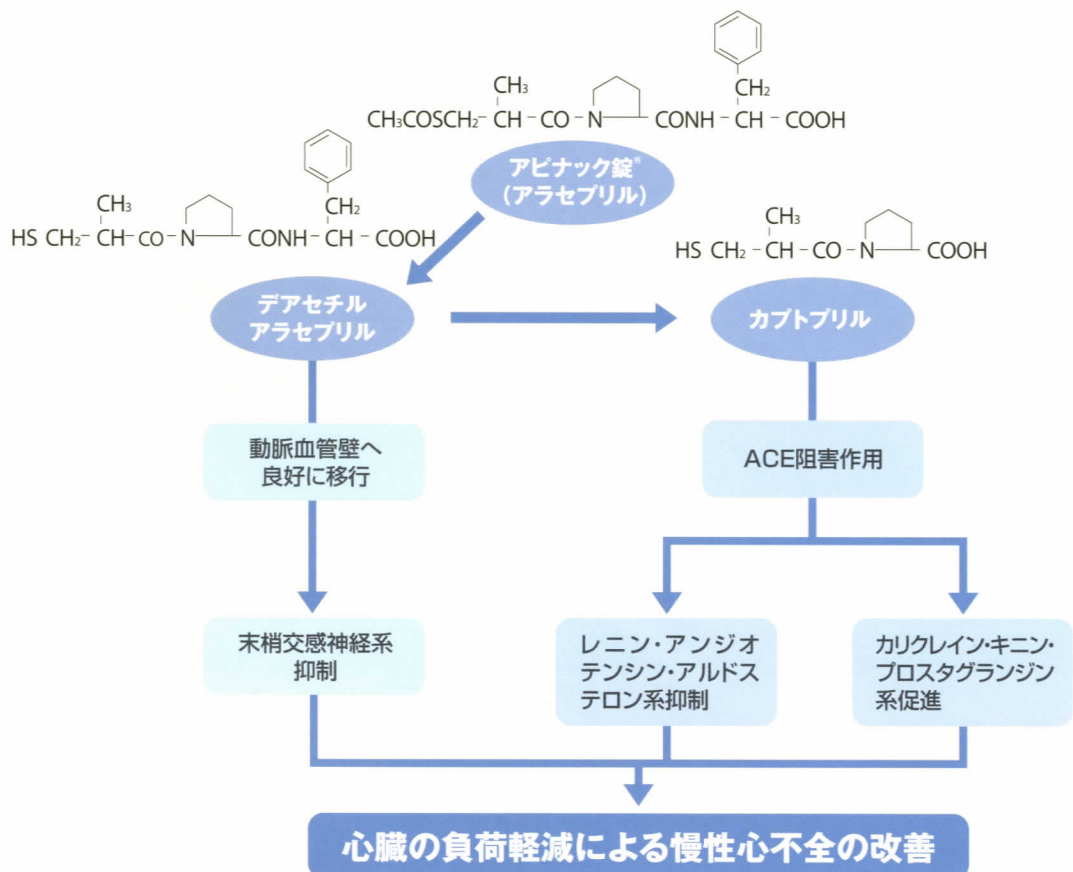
$CH_3$
$CH_3COSCH_2-CH-CO-N$　　$CONH-CH-COOH$
$CH_2$

アピナック錠®
（アラセプリル）

$CH_3$
$HS\ CH_2-CH-CO-N$　　$CONH-CH-COOH$
$CH_2$

$CH_3$
$HS\ CH_2-CH-CO-N$　　$COOH$

デアセチル
アラセプリル

カプトプリル

動脈血管壁へ
良好に移行

ACE阻害作用

末梢交感神経系
抑制

レニン・アンジオテンシン・アルドステロン系抑制

カリクレイン・キニン・プロスタグランジン系促進

心臓の負荷軽減による慢性心不全の改善